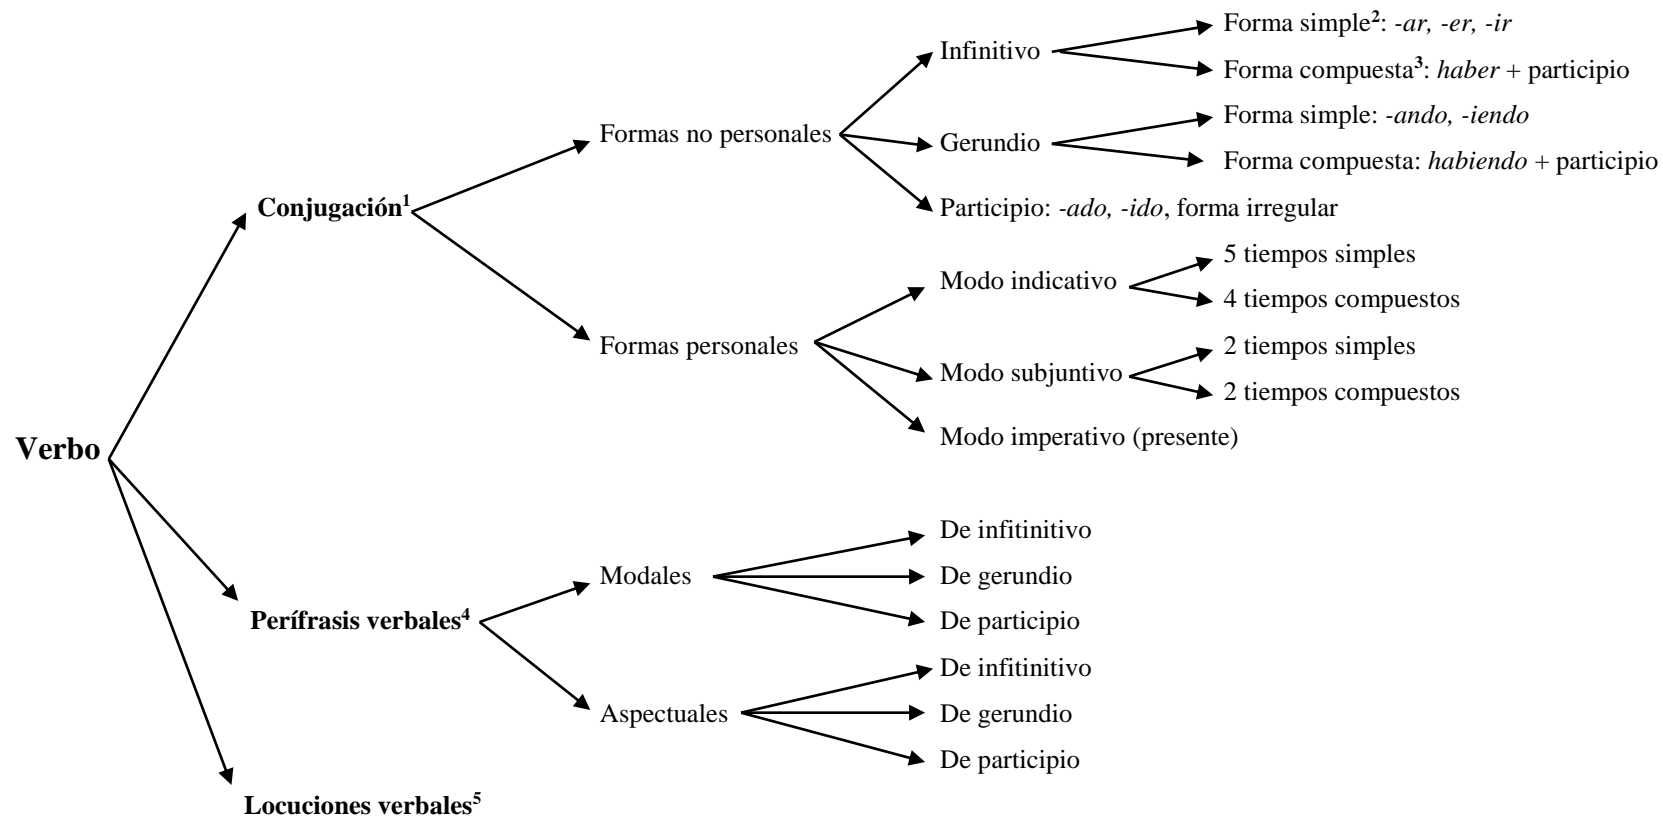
Verbo

Conjugación$^1$

Formas no personales

Infinitivo

Forma simple$^2$: -ar, -er, -ir

Forma compuesta$^3$: haber + participio

Gerundio

Forma simple: -ando, -iendo

Forma compuesta: habiendo + participio

Participio: -ado, -ido, forma irregular

Formas personales

Modo indicativo

5 tiempos simples

4 tiempos compuestos

Modo subjuntivo

2 tiempos simples

2 tiempos compuestos

Modo imperativo (presente)

Perífrasis verbales$^4$

Modales

De infitinitivo

De gerundio

De participio

Aspectuales

De infitinitivo

De gerundio

De participio

Locuciones verbales$^5$